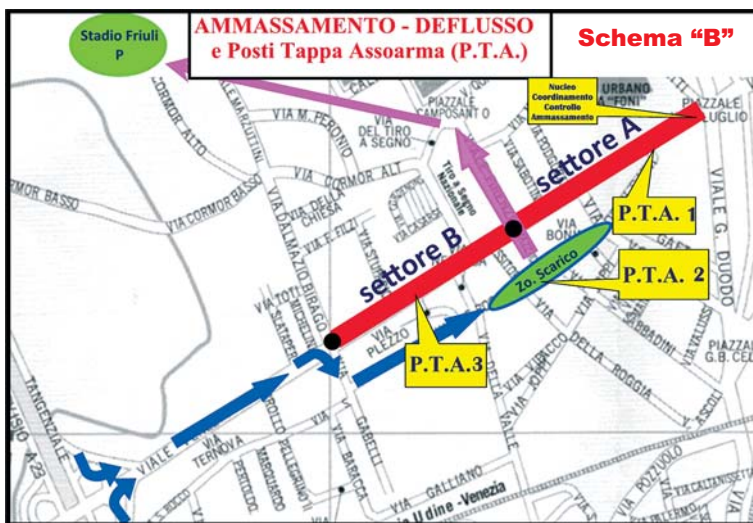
Stadio Friuli
P

AMMASSAMENTO - DEFLUSSO
e Posti Tappa Assoarma (P.T.A.)

Schema "B"

Nucleo Coordinamento Controllo Ammassamento

URBANO "FONI"

PIAZZALE LUGLIO

PIAZZALE CAMPOSANTO

VIA DEL TIRO A SEGNO

Tiro a Segno Nazionale

VIA M. PERONIO

VIA CORMOR ALTO

CORMOR ALTO

VIA CORMOR BASSO

CORMOR BASSO

VIA DELLA CHIESA

VIA F. FILZI

VIA TAGLIAMENTO

VIA DALMAZIO BIRAGO

VIA TOTI

settore A

settore B

P.T.A. 1

P.T.A. 2

P.T.A.3

Zo. Scarico

VIA BONI

VIA PLEZZO

VIA DELLA ROGGIA

VIA ZANON

VIALE G. DUODO

PIAZZALE G.B. CELLA

VIA VALUSSI

VIA SABBADINI

VIALE TERNOVA

VIA PELLEGRINO

VIA GABELLI

VIA BARBACA

VIA GALLIANO

VIA Udine - Venezia

VIA POZZUOLO

TANGENZIALE

A 23